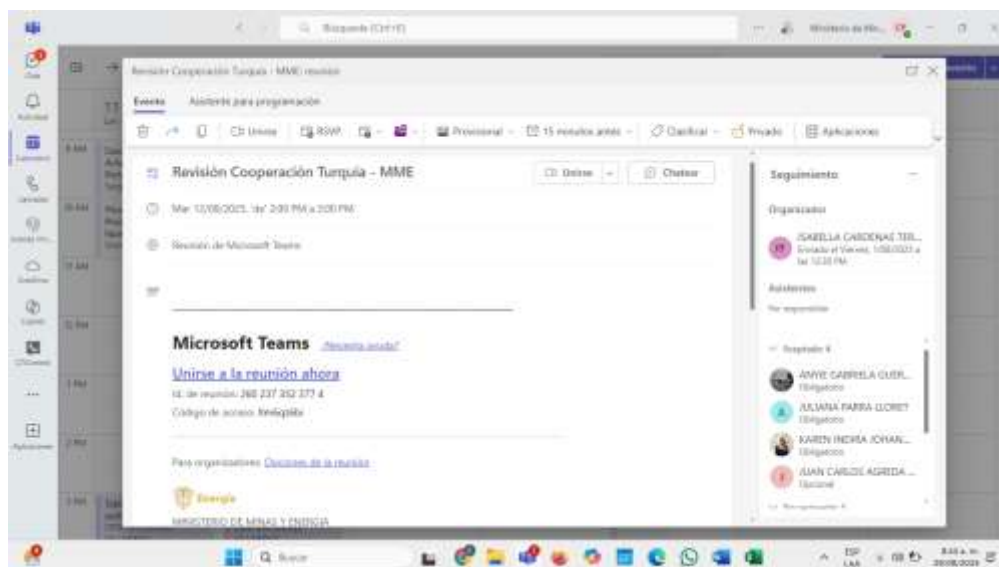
Búsqueda (Ctrl+E)

Ministerio de Min...

Revisión Cooperación Turquía - MME reunión

Evento    Asistente para programación

Unirse    RSVP    Provisional    15 minutos antes    Clasificar    Privado    Aplicaciones

Revisión Cooperación Turquía - MME

Unirse    Chatear

Mar 12/08/2025, 'de' 2:00 PM a 3:00 PM

Reunión de Microsoft Teams

Microsoft Teams ¿Necesita ayuda?

Unirse a la reunión ahora

Id. de reunión: 260 237 352 377 4

Código de acceso: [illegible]

Para organizadores: Opciones de la reunión

Energía

MINISTERIO DE MINAS Y ENERGÍA

Seguimiento

Organizador

ISABELLA CARDENAS TEL...
Enviado el Viernes, 1/08/2025 a las 12:38 PM

Asistentes

Sin respuesta

Aceptado 4

ANYIE GABRIELA GUER...
Obligatorio

JULIANA PARRA LLORET
Obligatorio

KAREN INDIRA JOHAN...
Obligatorio

JUAN CARLOS AGREDA...
Opcional

Chat
Actividad
Calendario
Llamadas
OneDrive
Copilot
OSCorreo
Aplicaciones

8 AM
10 AM
11 AM
12 PM
1 PM
2 PM
3 PM

Buscar

ESP LAA

8:43 a. m.
20/08/2025